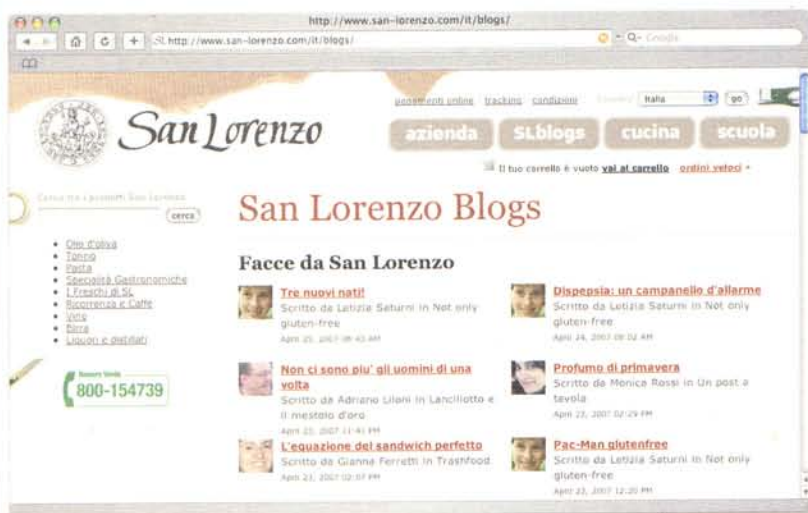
http://www.san-lorenzo.com/it/blogs/

SL http://www.san-lorenzo.com/it/blogs/

Q- Google

pagamenti online tracking condizioni

Italia go

San Lorenzo

azienda SLblogs cucina scuola

Il tuo carrello è vuoto vai al carrello ordini veloci »

Cerca tra i prodotti San Lorenzo

cerca

- Olio d'oliva
- Tonno
- Pasta
- Specialità Gastronomiche
- I Freschi di SL
- Ricorrenza e Caffe
- Vino
- Birra
- Liquori e distillati

Numero Verde
800-154739

San Lorenzo Blogs

Facce da San Lorenzo

Tre nuovi nati!
Scritto da Letizia Saturni in Not only gluten-free
April 25, 2007 08:43 AM

Dispepsia: un campanello d'allarme
Scritto da Letizia Saturni in Not only gluten-free
April 24, 2007 08:02 AM

Non ci sono piu' gli uomini di una volta
Scritto da Adriano Liloni in Lanciliotto e il mestolo d'oro
April 23, 2007 11:41 PM

Profumo di primavera
Scritto da Monica Rossi in Un post a tavola
April 23, 2007 02:29 PM

L'equazione del sandwich perfetto
Scritto da Gianna Ferretti in Trashfood
April 23, 2007 02:07 PM

Pac-Man glutenfree
Scritto da Letizia Saturni in Not only gluten-free
April 23, 2007 12:20 PM